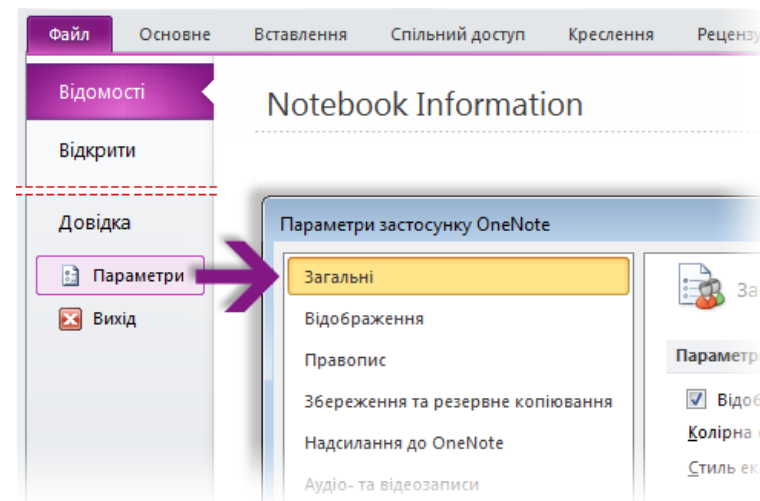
Файл Основне Вставлення Спільний доступ Креслення Рецензу

Відомості

Відкрити

Довідка

Параметри

Вихід

Notebook Information

Параметри застосунку OneNote

Загальні

Відображення

Правопис

Збереження та резервне копіювання

Надсилання до OneNote

Аудіо- та відеозаписи

За

Параметр

Відоб

Колірна

Стиль ек